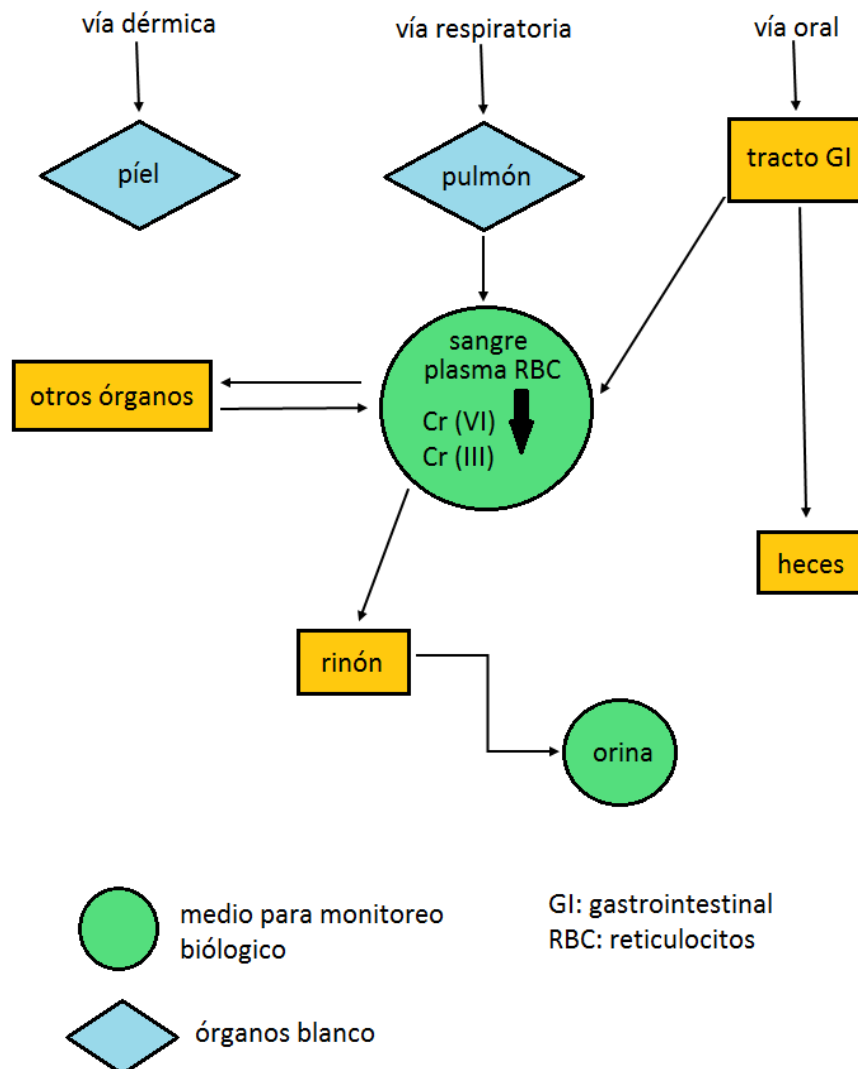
vía dérmica

vía respiratoria

vía oral

píel

pulmón

tracto GI

sangre
plasma RBC
Cr (VI)
Cr (III)

otros órganos

heces

rinón

orina

medio para monitoreo biólogico

GI: gastrointestinal
RBC: reticulocitos

órganos blanco